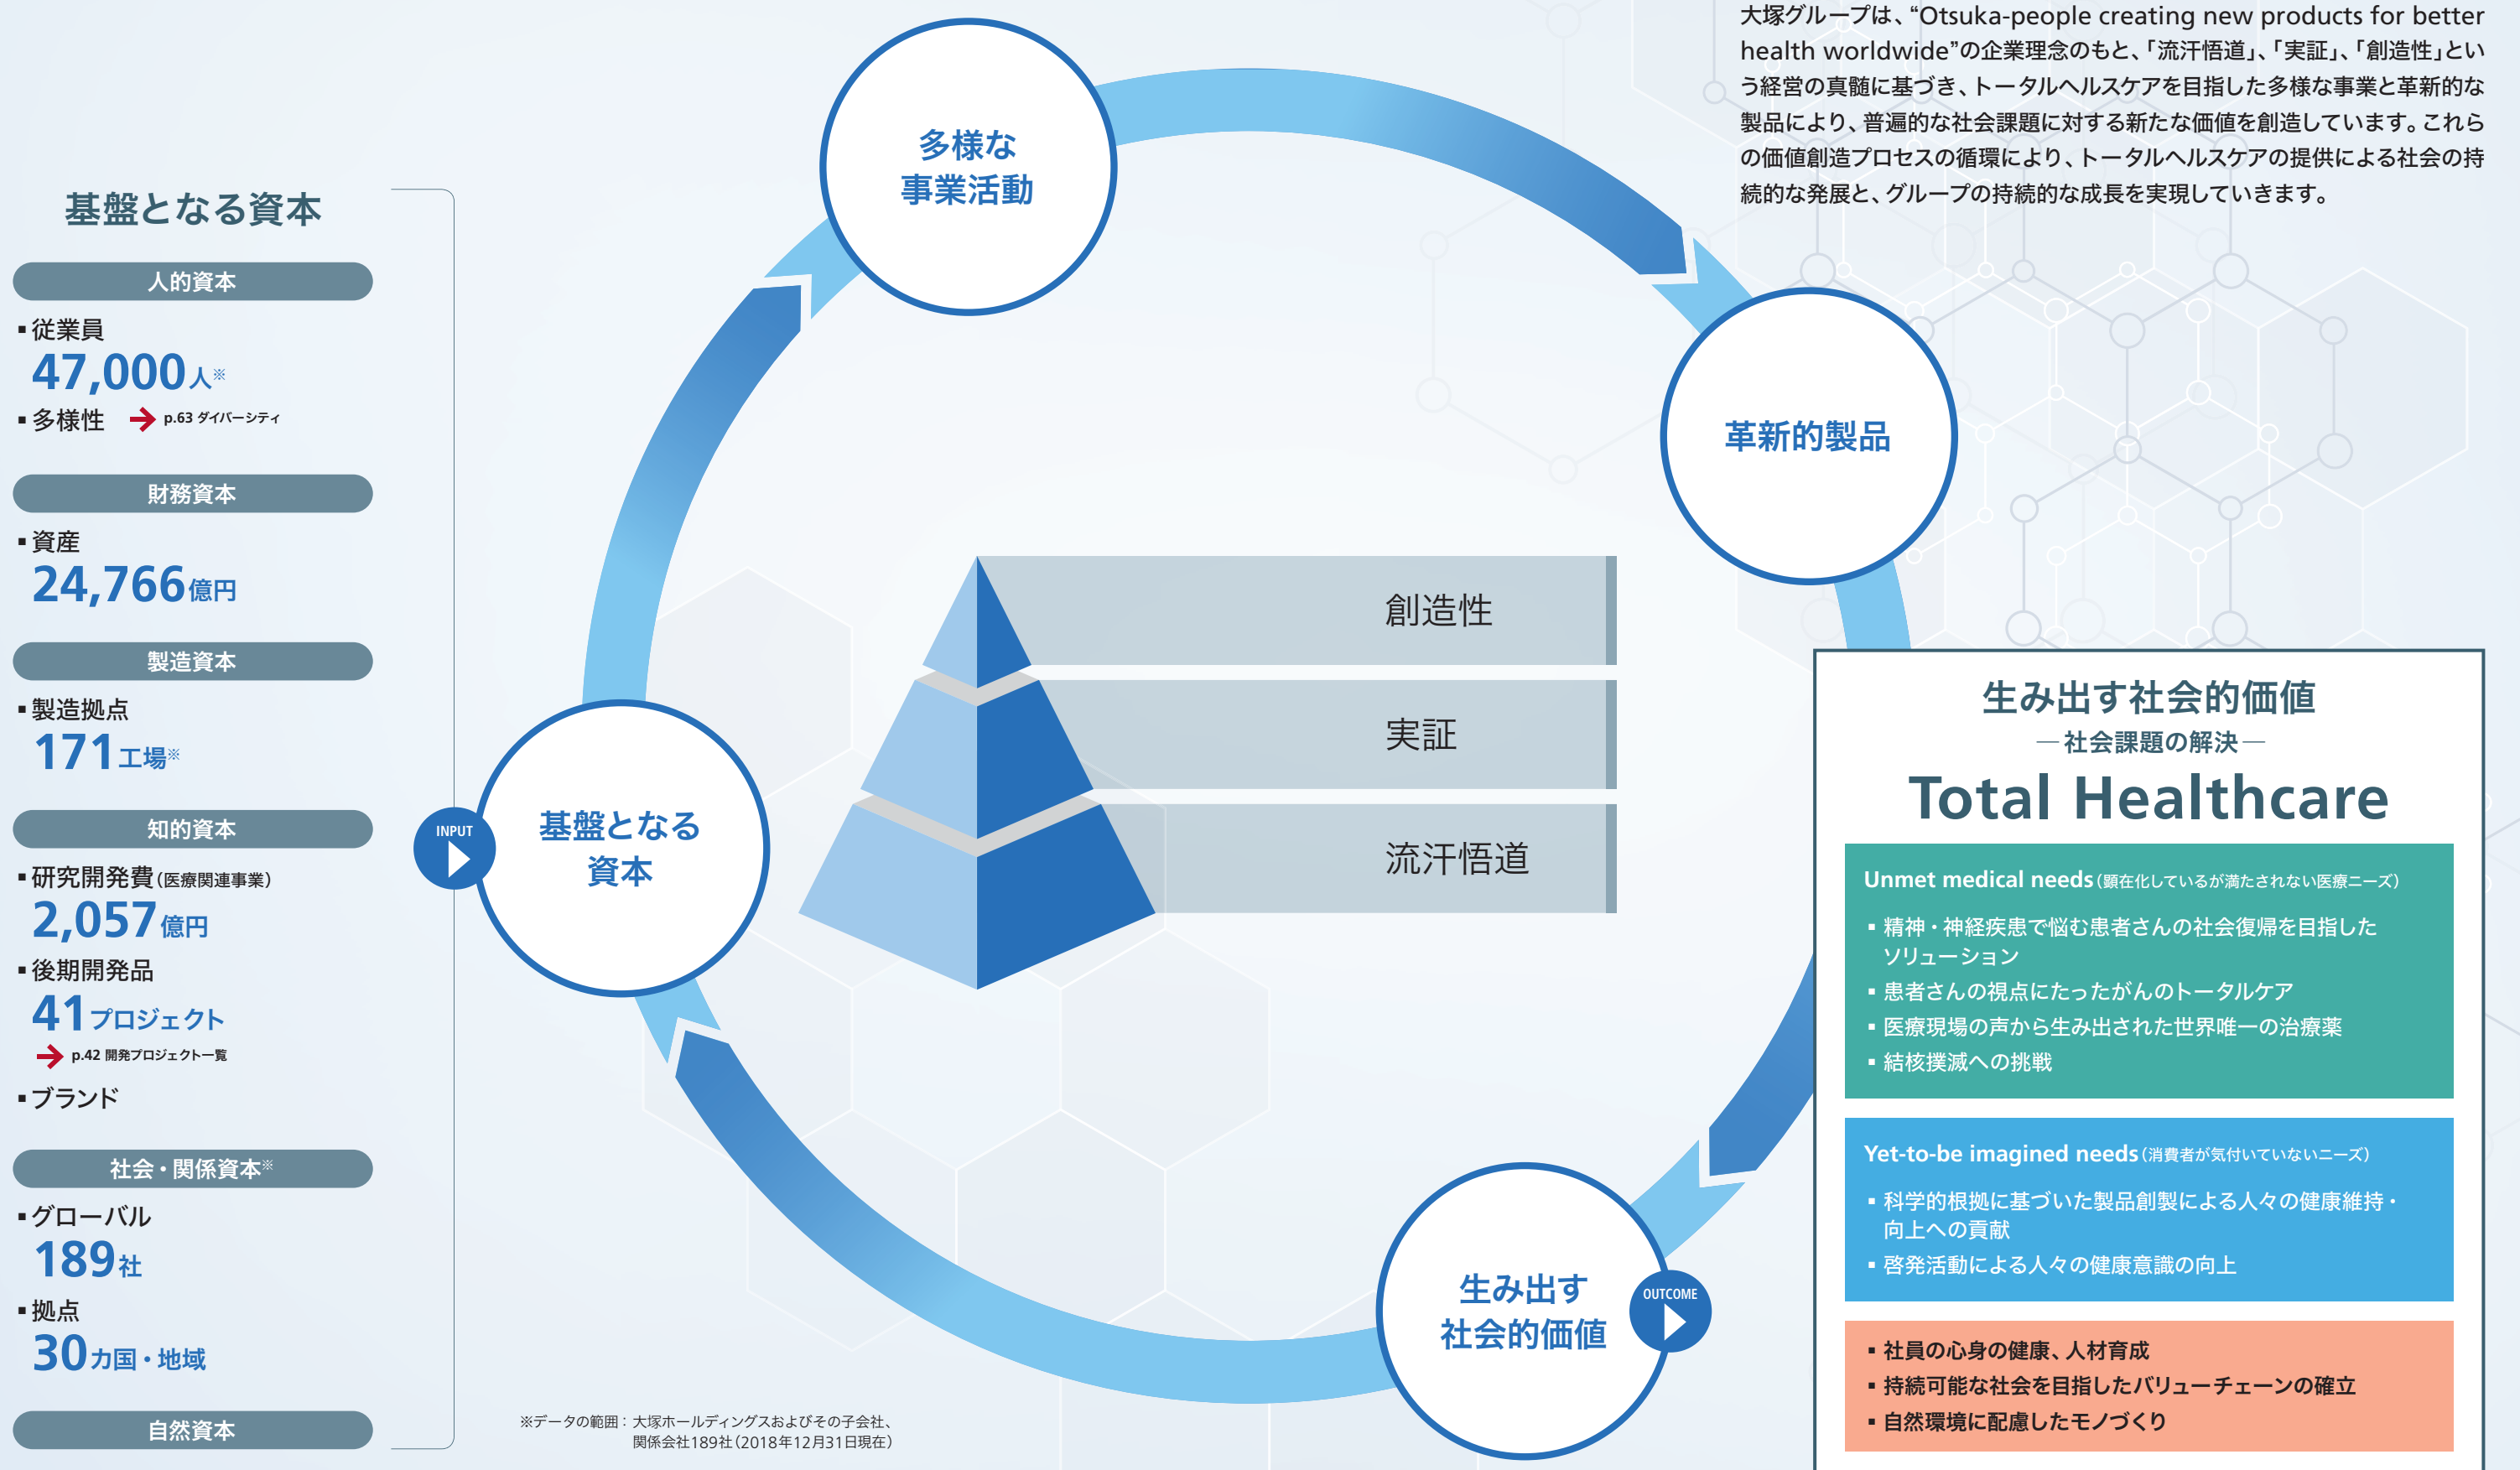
大塚グループは、"Otsuka-people creating new products for better health worldwide"の企業理念のもと、「流汗悟道」、「実証」、「創造性」という経営の真髄に基づき、トータルヘルスケアを目指した多様な事業と革新的な製品により、普遍的な社会課題に対する新たな価値を創造しています。これらの価値創造プロセスの循環により、トータルヘルスケアの提供による社会の持続的な発展と、グループの持続的な成長を実現していきます。

基盤となる資本

人的資本
▪従業員
47,000人※
▪多様性 p.63 ダイバーシティ

財務資本
▪資産
24,766億円

製造資本
▪製造拠点
171工場※

知的資本
▪研究開発費(医療関連事業)
2,057億円
▪後期開発品
41プロジェクト
p.42 開発プロジェクト一覧
▪ブランド

社会・関係資本※
▪グローバル
189社
▪拠点
30カ国・地域

自然資本

多様な事業活動

革新的製品

INPUT

基盤となる資本

創造性

実証

流汗悟道

生み出す社会的価値

OUTCOME

生み出す社会的価値
―社会課題の解決―
Total Healthcare

Unmet medical needs(顕在化しているが満たされない医療ニーズ)
▪精神・神経疾患で悩む患者さんの社会復帰を目指したソリューション
▪患者さんの視点にたったがんのトータルケア
▪医療現場の声から生み出された世界唯一の治療薬
▪結核撲滅への挑戦

Yet-to-be imagined needs(消費者が気付いていないニーズ)
▪科学的根拠に基づいた製品創製による人々の健康維持・向上への貢献
▪啓発活動による人々の健康意識の向上

▪社員の心身の健康、人材育成
▪持続可能な社会を目指したバリューチェーンの確立
▪自然環境に配慮したモノづくり

※データの範囲：大塚ホールディングスおよびその子会社、関係会社189社(2018年12月31日現在)